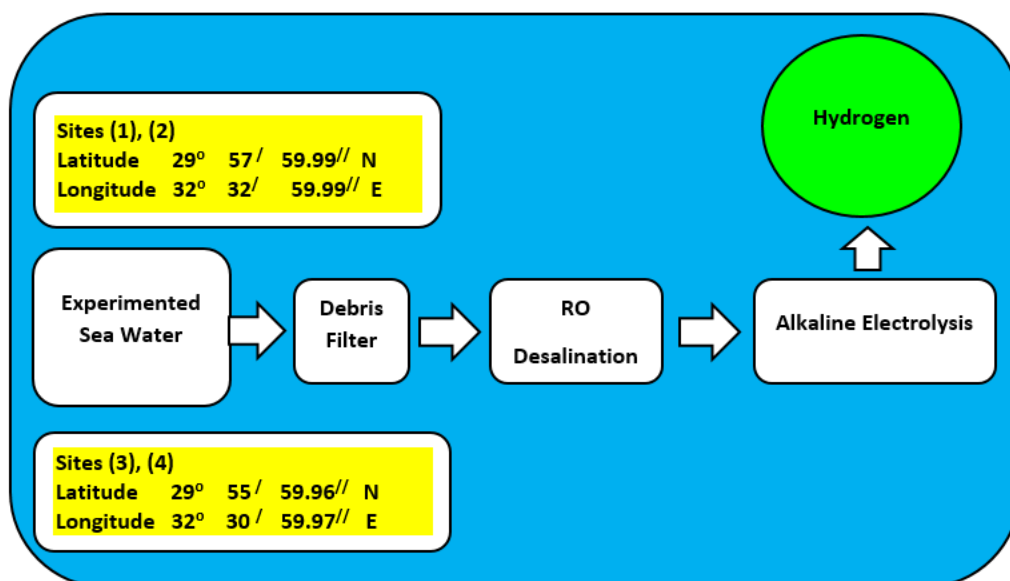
Sites (1), (2)
Latitude $29^{o}$ $57^{/}$ $59.99^{//}$ N
Longitude $32^{o}$ $32^{/}$ $59.99^{//}$ E

Hydrogen

Experimented Sea Water

Debris Filter

RO Desalination

Alkaline Electrolysis

Sites (3), (4)
Latitude $29^{o}$ $55^{/}$ $59.96^{//}$ N
Longitude $32^{o}$ $30^{/}$ $59.97^{//}$ E